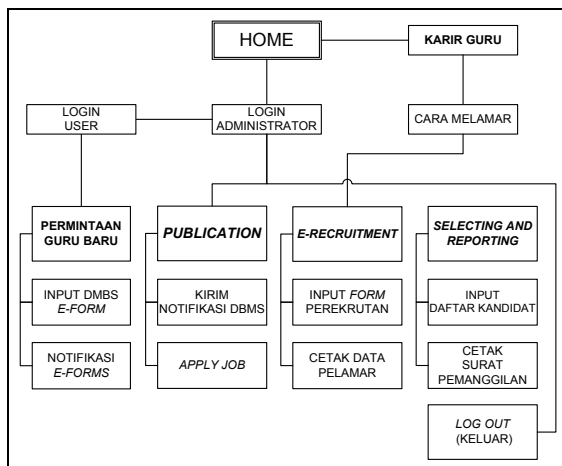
HOME

KARIR GURU

LOGIN USER

LOGIN ADMINISTRATOR

CARA MELAMAR

PERMINTAAN GURU BARU

INPUT DMBS
*E-FORM*

NOTIFIKASI
*E-FORMS*

*PUBLICATION*

KIRIM NOTIFIKASI DBMS

*APPLY JOB*

*E-RECRUITMENT*

INPUT *FORM* PEREKRUTAN

CETAK DATA PELAMAR

*SELECTING AND REPORTING*

INPUT DAFTAR KANDIDAT

CETAK SURAT PEMANGGILAN

*LOG OUT*
(KELUAR)